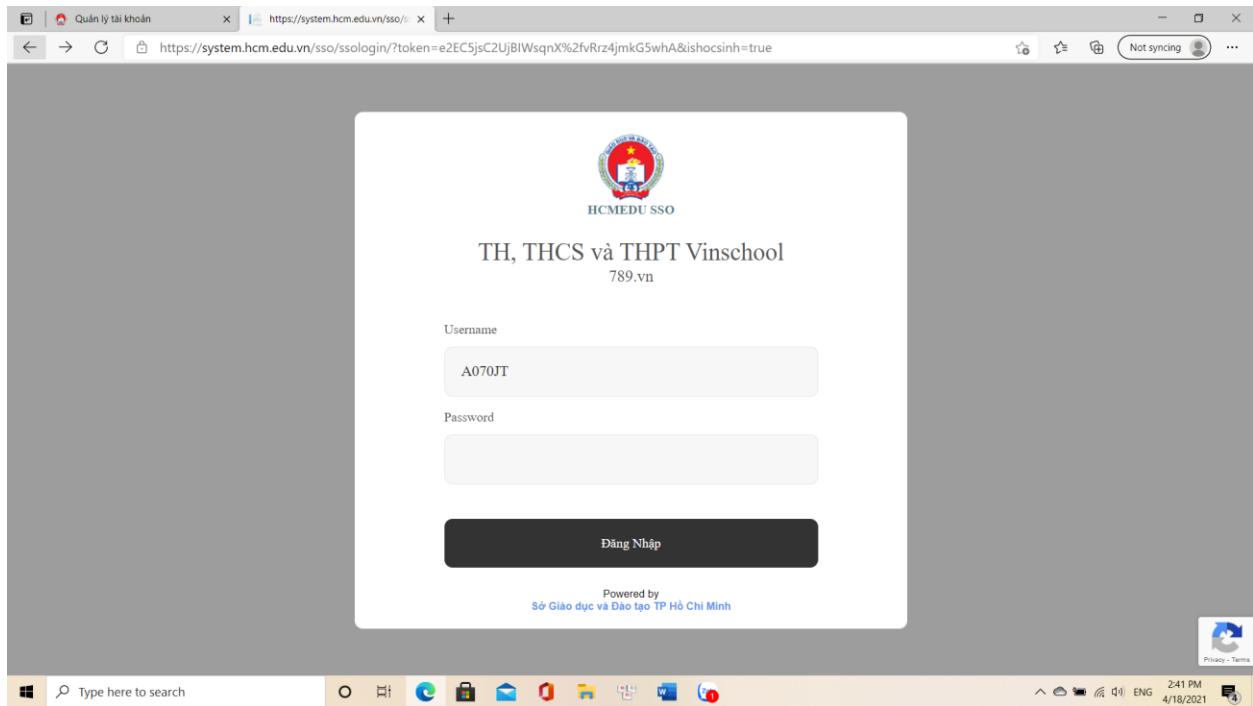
Quản lý tài khoản
https://system.hcm.edu.vn/sso/s
https://system.hcm.edu.vn/sso/ssologin/?token=e2EC5jsC2UjBIWsqnX%2fvRrz4jmkG5whA&ishocsinh=true
Not syncing

HCMEDU SSO

TH, THCS và THPT Vinschool
789.vn

Username
A070JT
Password

Đăng Nhập

Powered by
Sở Giáo dục và Đào tạo TP Hồ Chí Minh

Privacy - Terms

Type here to search
ENG
2:41 PM
4/18/2021